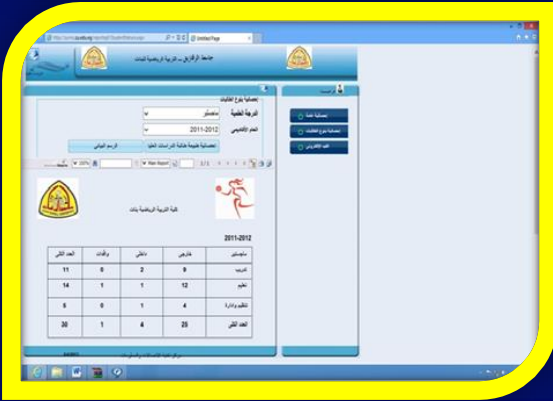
Untitled Page

جامعة الزقازيق ـ كلية التربية الرياضية للبنات

الرئيسية

إحصائية بنوع الطالبات

الدرجة العلمية ماجستير

العام الأكاديمي 2011-2012

إحصائية عامة

إحصائية بنوع الطالبات

الدليل الإلكتروني

إحصائية تفصيلية لطالبات الدراسات العليا

الرسم البياني

كلية التربية الرياضية بنات

2011-2012

| ماجستير | خارجي | داخلي | وافدات | العدد الكلي |
|---|---|---|---|---|
| تدريب | 9 | 2 | 0 | 11 |
| تعليم | 12 | 1 | 1 | 14 |
| تنظيم وإدارة | 4 | 1 | 0 | 5 |
| العدد الكلي | 25 | 4 | 1 | 30 |